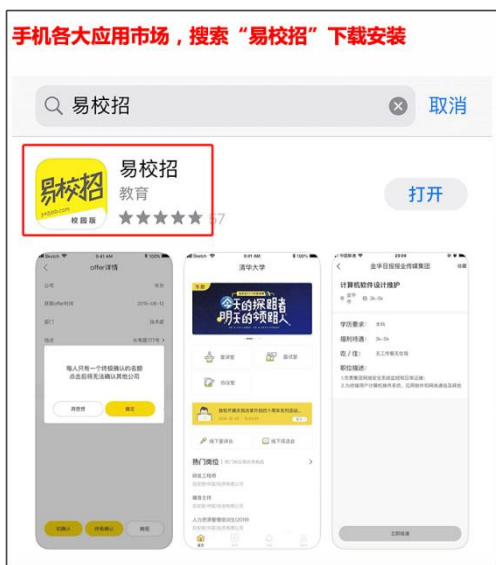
手机各大应用市场，搜索“易校招”下载安装

易校招

取消

易校招
校园版

易校招
教育
★★★★★ 57

打开

offer详情

每人只有一个终极确认的名额
点击后将无法确认其他公司

再想想

确定

清华大学

今天的探路者
明天的领路人

热门岗位

计算机软件设计维护

学历要求：
福利待遇：
吃／住：
职位描述：